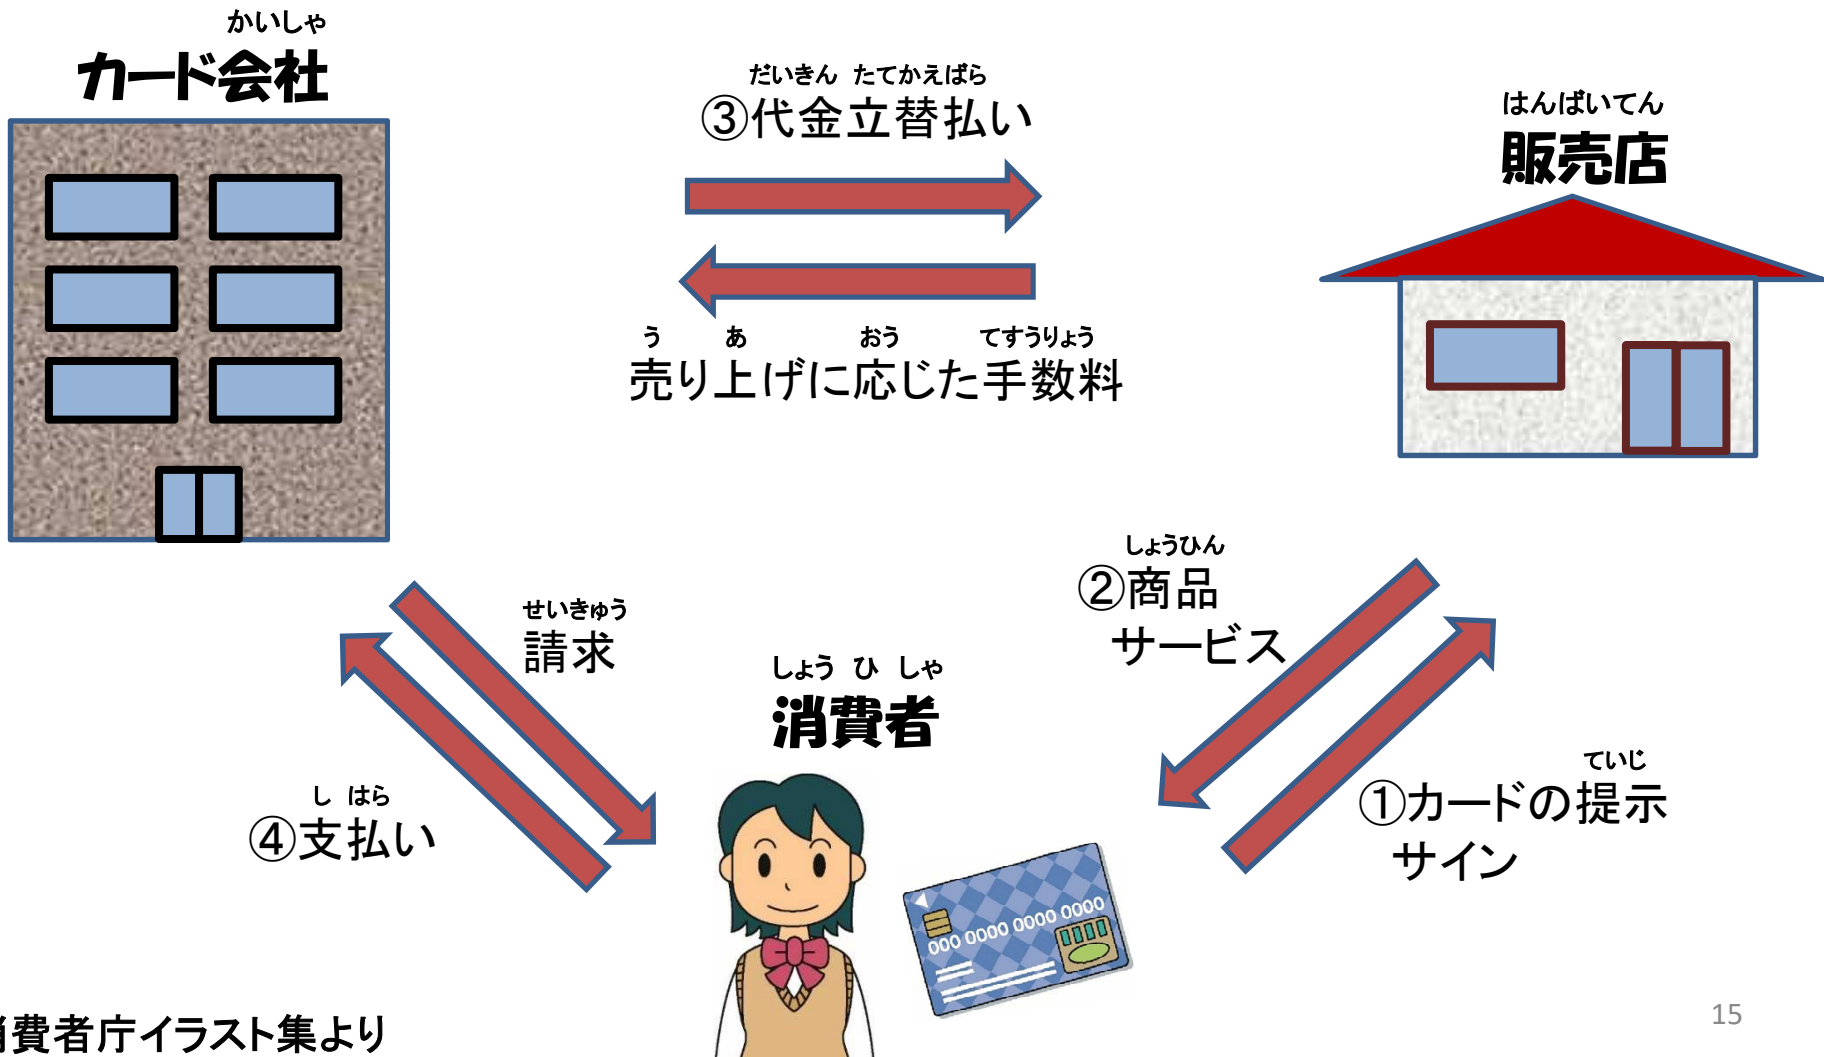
かいしゃ
カード会社

だいきん たてかえばら
③代金立替払い

う あ おう てすうりょう
売り上げに応じた手数料

はんばいてん
販売店

しょうひん
②商品
サービス

せいきゅう
請求

しょう ひ しゃ
消費者

し はら
④支払い

ていじ
①カードの提示
サイン

000 0000 0000 0000

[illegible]費者庁イラスト集より

15